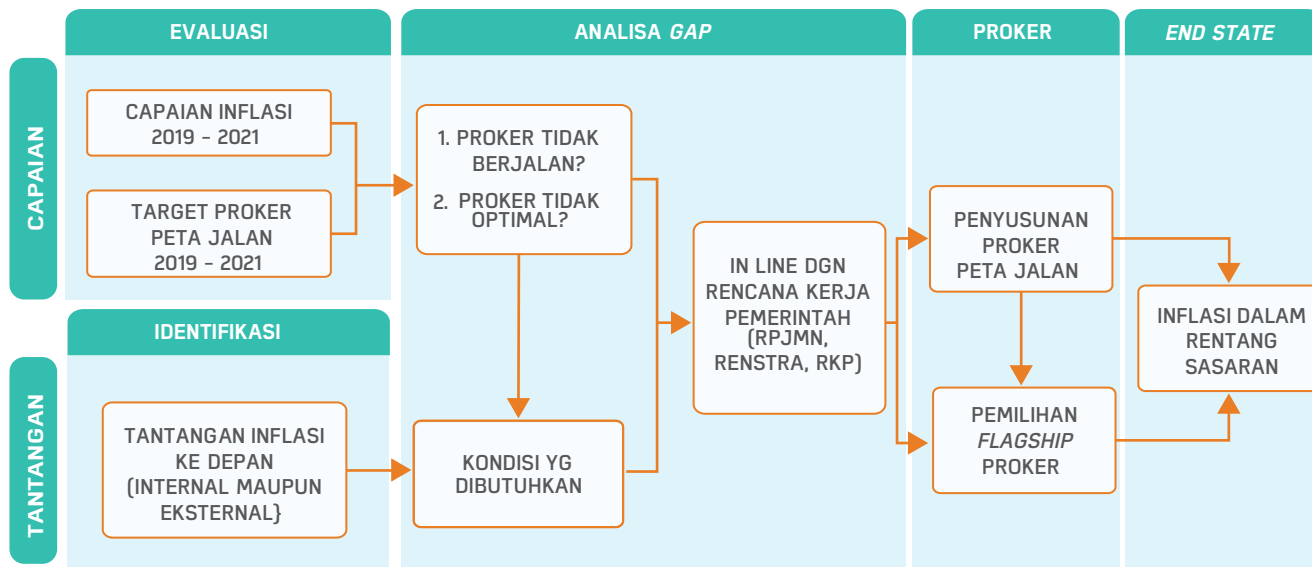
EVALUASI

ANALISA GAP

PROKER

END STATE

CAPAIAN

CAPAIAN INFLASI 2019 - 2021

TARGET PROKER PETA JALAN 2019 - 2021

1. PROKER TIDAK BERJALAN?

2. PROKER TIDAK OPTIMAL?

IN LINE DGN RENCANA KERJA PEMERINTAH (RPJMN, RENSTRA, RKP)

PENYUSUNAN PROKER PETA JALAN

INFLASI DALAM RENTANG SASARAN

IDENTIFIKASI

TANTANGAN

TANTANGAN INFLASI KE DEPAN (INTERNAL MAUPUN EKSTERNAL}

KONDISI YG DIBUTUHKAN

PEMILIHAN FLAGSHIP PROKER